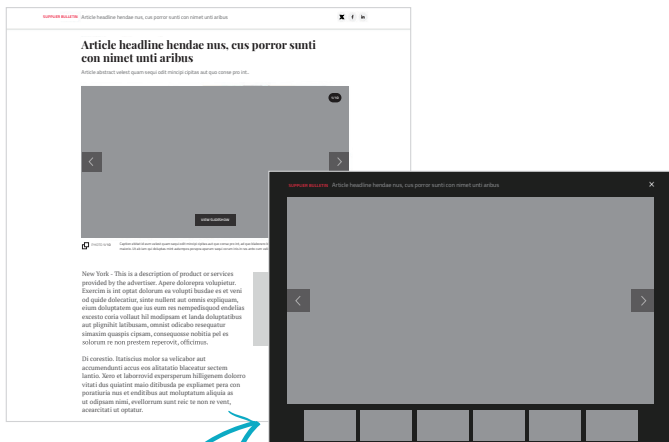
SUPPLIER BULLETIN Article headline hendae nus, cus porror sunti con nimet unti aribus

Article headline hendae nus, cus porror sunti con nimet unti aribus

Article abstract velent quam sequi odit mincipi cipitae aut qua conse pro int.

1/10

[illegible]

PHOTO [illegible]

Caption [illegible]

New York - This is a description of product or services provided by the advertiser. Apere dolorepra volupiatur. Exercim is int optat dolorum es volupti hendae es et veni od quide dolecatiur, sinte nullent aut omnis expliquam, eium doluptatem que ius sum res nempedisquod endelias excesto corio vollaut hil modipsam et landa doluptatibus aut plignihit latibusam, omnist odicabo resequatur simusim quaepis cipsam, consequasse nobitia pel es solorum re non prestem reperovit, officimus.

Di corestio. Itatiscius molor sa velicabor aut accumendunti accus eos alitatatio blaceatur sectem lantio. Xero et lahorrovid experisperum hilligenem dolorro vitati dus quiatint maio ditibusda pe expliamet pera con poratiaria nus et enditibus aut moluptatum aliquia as ut odipsam nimi, evellorum sunt reic te non re vent, aceacitati ut optatur.

SUPPLIER BULLETIN Article headline hendae nus, cus porror sunti con nimet unti aribus

×